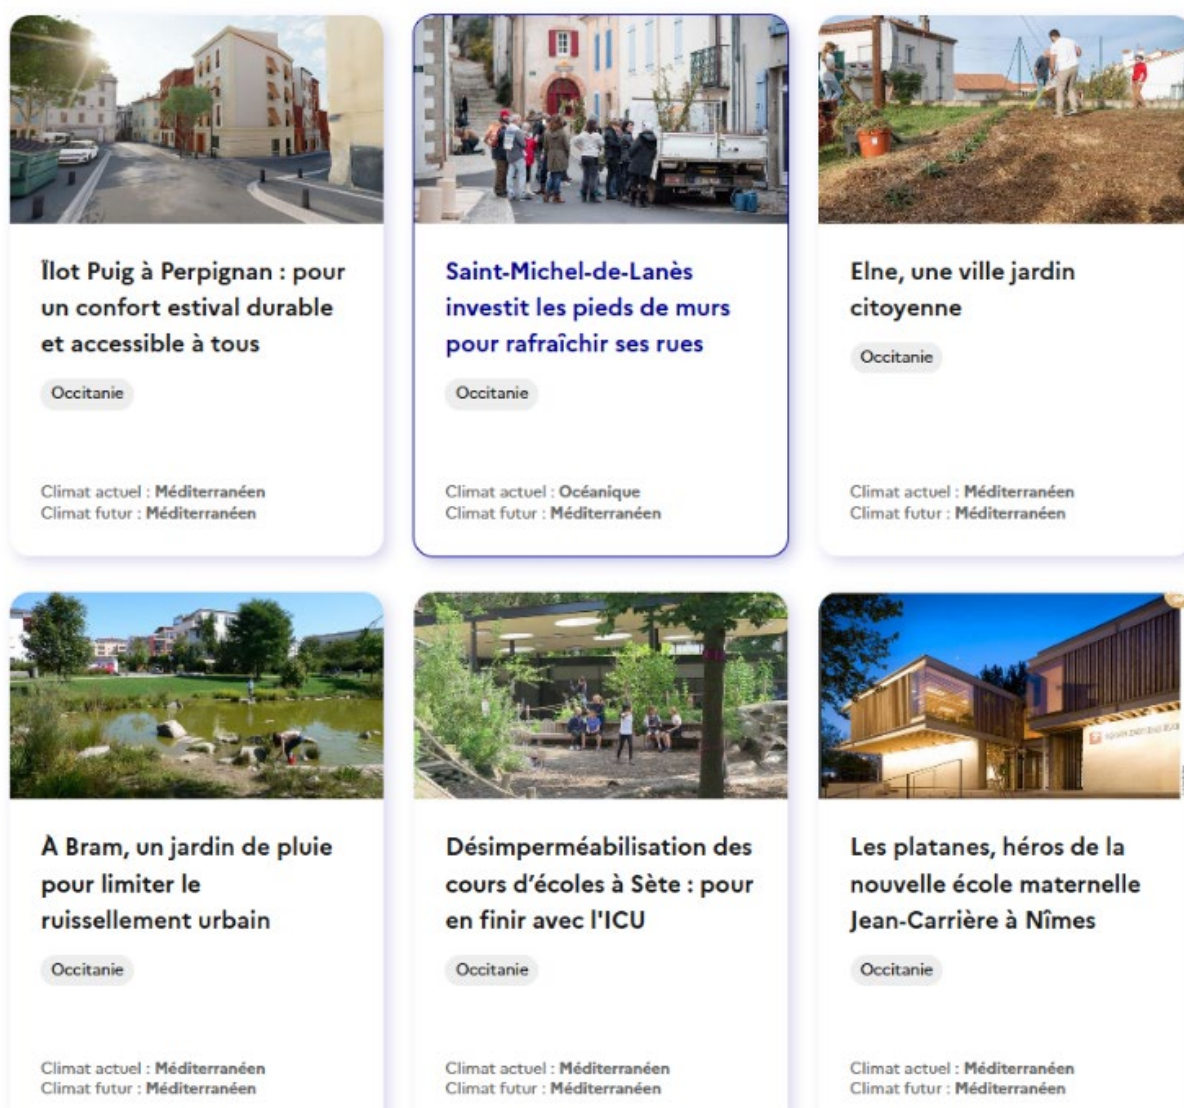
Îlot Puig à Perpignan : pour un confort estival durable et accessible à tous

Occitanie

Climat actuel : Méditerranéen
Climat futur : Méditerranéen

Saint-Michel-de-Lanès investit les pieds de murs pour rafraîchir ses rues

Occitanie

Climat actuel : Océanique
Climat futur : Méditerranéen

Elne, une ville jardin citoyenne

Occitanie

Climat actuel : Méditerranéen
Climat futur : Méditerranéen

À Bram, un jardin de pluie pour limiter le ruissellement urbain

Occitanie

Climat actuel : Méditerranéen
Climat futur : Méditerranéen

Désimperméabilisation des cours d'écoles à Sète : pour en finir avec l'ICU

Occitanie

Climat actuel : Méditerranéen
Climat futur : Méditerranéen

Les platanes, héros de la nouvelle école maternelle Jean-Carrière à Nîmes

Occitanie

Climat actuel : Méditerranéen
Climat futur : Méditerranéen